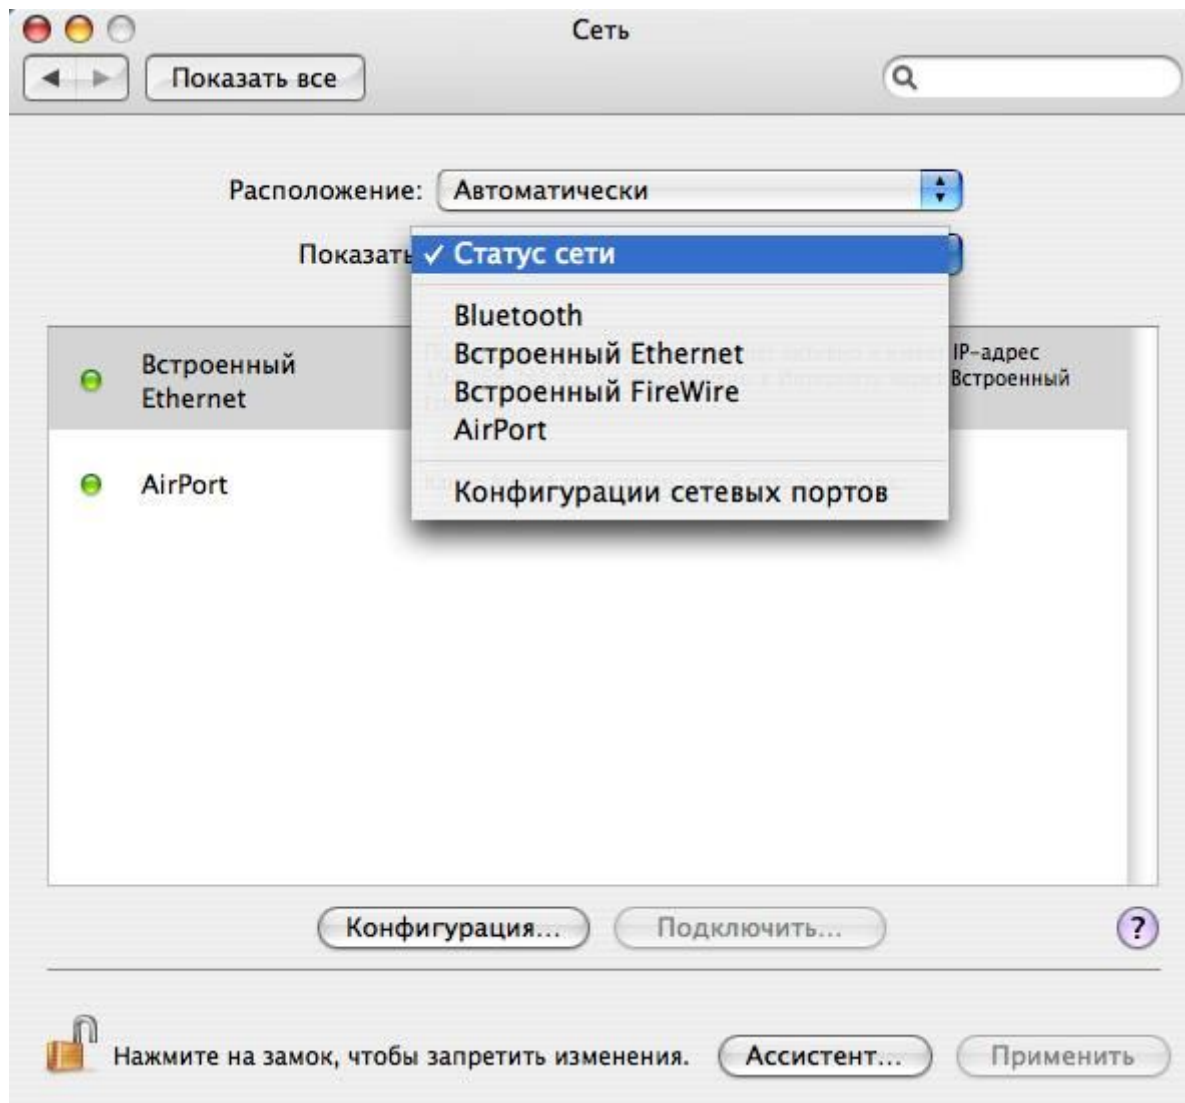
Сеть

Показать все

Расположение: Автоматически

Показать ✓ Статус сети

Bluetooth
Встроенный Ethernet
Встроенный FireWire
AirPort

Конфигурации сетевых портов

Встроенный Ethernet

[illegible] IP-адрес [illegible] Встроенный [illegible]

AirPort

Конфигурация... Подключить...

?

Нажмите на замок, чтобы запретить изменения. Ассистент... Применить